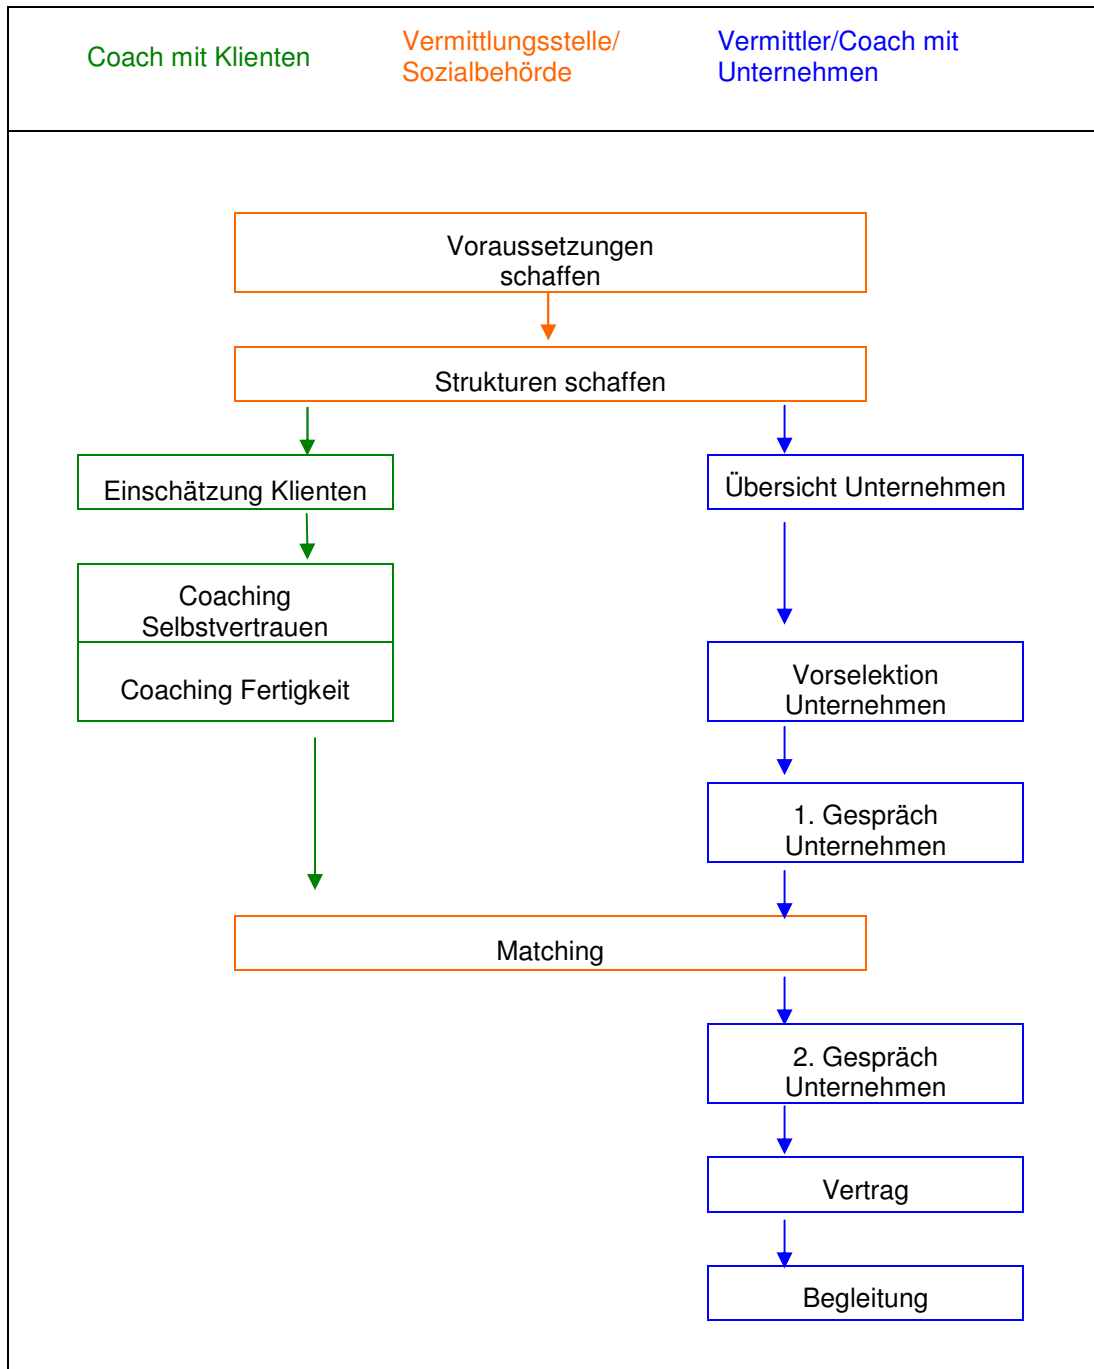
Coach mit Klienten

Vermittlungsstelle/ Sozialbehörde

Vermittler/Coach mit Unternehmen

Voraussetzungen schaffen

Strukturen schaffen

Einschätzung Klienten

Übersicht Unternehmen

Coaching Selbstvertrauen

Coaching Fertigkeit

Vorselektion Unternehmen

1. Gespräch Unternehmen

Matching

2. Gespräch Unternehmen

Vertrag

Begleitung